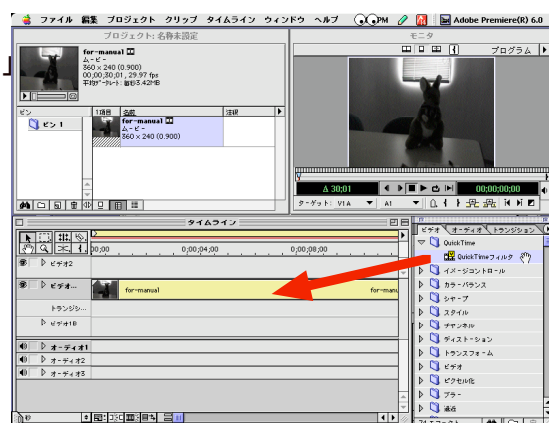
ファイル 編集 プロジェクト クリップ タイムライン ウィンドウ ヘルプ PM Adobe Premiere(R) 6.0

プロジェクト：名称未設定

for-manual
ムービー
360 x 240 (0.900)
00;00;30;01, 29.97 fps
平均データレート：最初3.42MB

ビン
ビン 1

1項目 名前 注釈
for-manual
ムービー
360 x 240 (0.900)

モニタ
プログラム

Δ 30;01
00;00;00;00
ターゲット： V1A A1

タイムライン
0;00 0;00;04;00 0;00;08;00
ビデオ2
ビデオ...
for-manual
for-manu
トランジシ...
ビデオ1B
オーディオ1
オーディオ2
オーディオ3

ビデオ オーディオ トランジション
QuickTime
QuickTimeフィルタ
イメージコントロール
カラーバランス
シャープ
スタイル
チャンネル
ディストーション
トランスフォーム
ビデオ
ピクセル化
ブラー
遠近